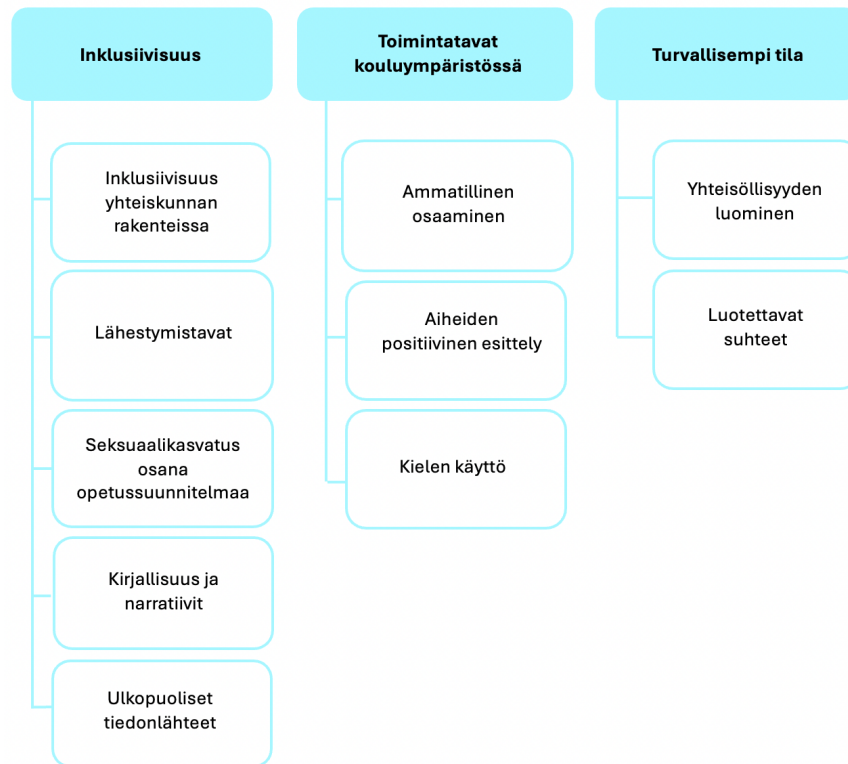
Inklusiivisuus

Inklusiivisuus yhteiskunnan rakenteissa

Lähestymistavat

Seksuaalikasvatus osana opetussuunnitelmaa

Kirjallisuus ja narratiivit

Ulkopuoliset tiedonlähteet

Toimintatavat kouluympäristössä

Ammatillinen osaaminen

Aiheiden positiivinen esittely

Kielen käyttö

Turvallisempi tila

Yhteisöllisyyden luominen

Luotettavat suhteet